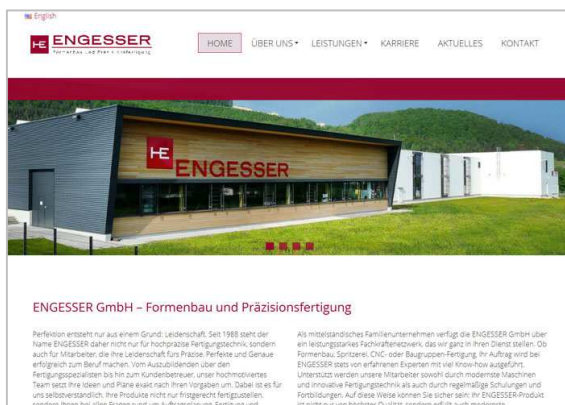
English

HE ENGESSER
Formenbau und Präzisionsfertigung

HOME ÜBER UNS LEISTUNGEN KARRIERE AKTUELLES KONTAKT

HE ENGESSER

ENGESSER GmbH – Formenbau und Präzisionsfertigung

Perfektion entsteht nur aus einem Grund: Leidenschaft. Seit 1988 steht der Name ENGESSER daher nicht nur für hochpräzise Fertigungstechnik, sondern auch für Mitarbeiter, die ihre Leidenschaft fürs Präzise, Perfekte und Genaue erfolgreich zum Beruf machen. Vom Auszubildenden über den Fertigungsspezialisten bis hin zum Kundenbetreuer, unser hochmotiviertes Team setzt Ihre Ideen und Pläne exakt nach Ihren Vorgaben um. Dabei ist es für uns selbstverständlich, Ihre Produkte nicht nur fristgerecht fertigzustellen, sondern Ihnen bei allen Fragen rund um Auftragsplanung, Fertigung und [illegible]

Als mittelständisches Familienunternehmen verfügt die ENGESSER GmbH über ein leistungsstarkes Fachkräftenetzwerk, das wir ganz in Ihren Dienst stellen. Ob Formenbau, Spritzerei, CNC- oder Baugruppen-Fertigung, Ihr Auftrag wird bei ENGESSER stets von erfahrenen Experten mit viel Know-how ausgeführt. Unterstützt werden unsere Mitarbeiter sowohl durch modernste Maschinen und innovative Fertigungstechnik als auch durch regelmäßige Schulungen und Fortbildungen. Auf diese Weise können Sie sicher sein: Ihr ENGESSER-Produkt ist nicht nur von höchster Qualität, sondern erfüllt auch modernste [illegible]